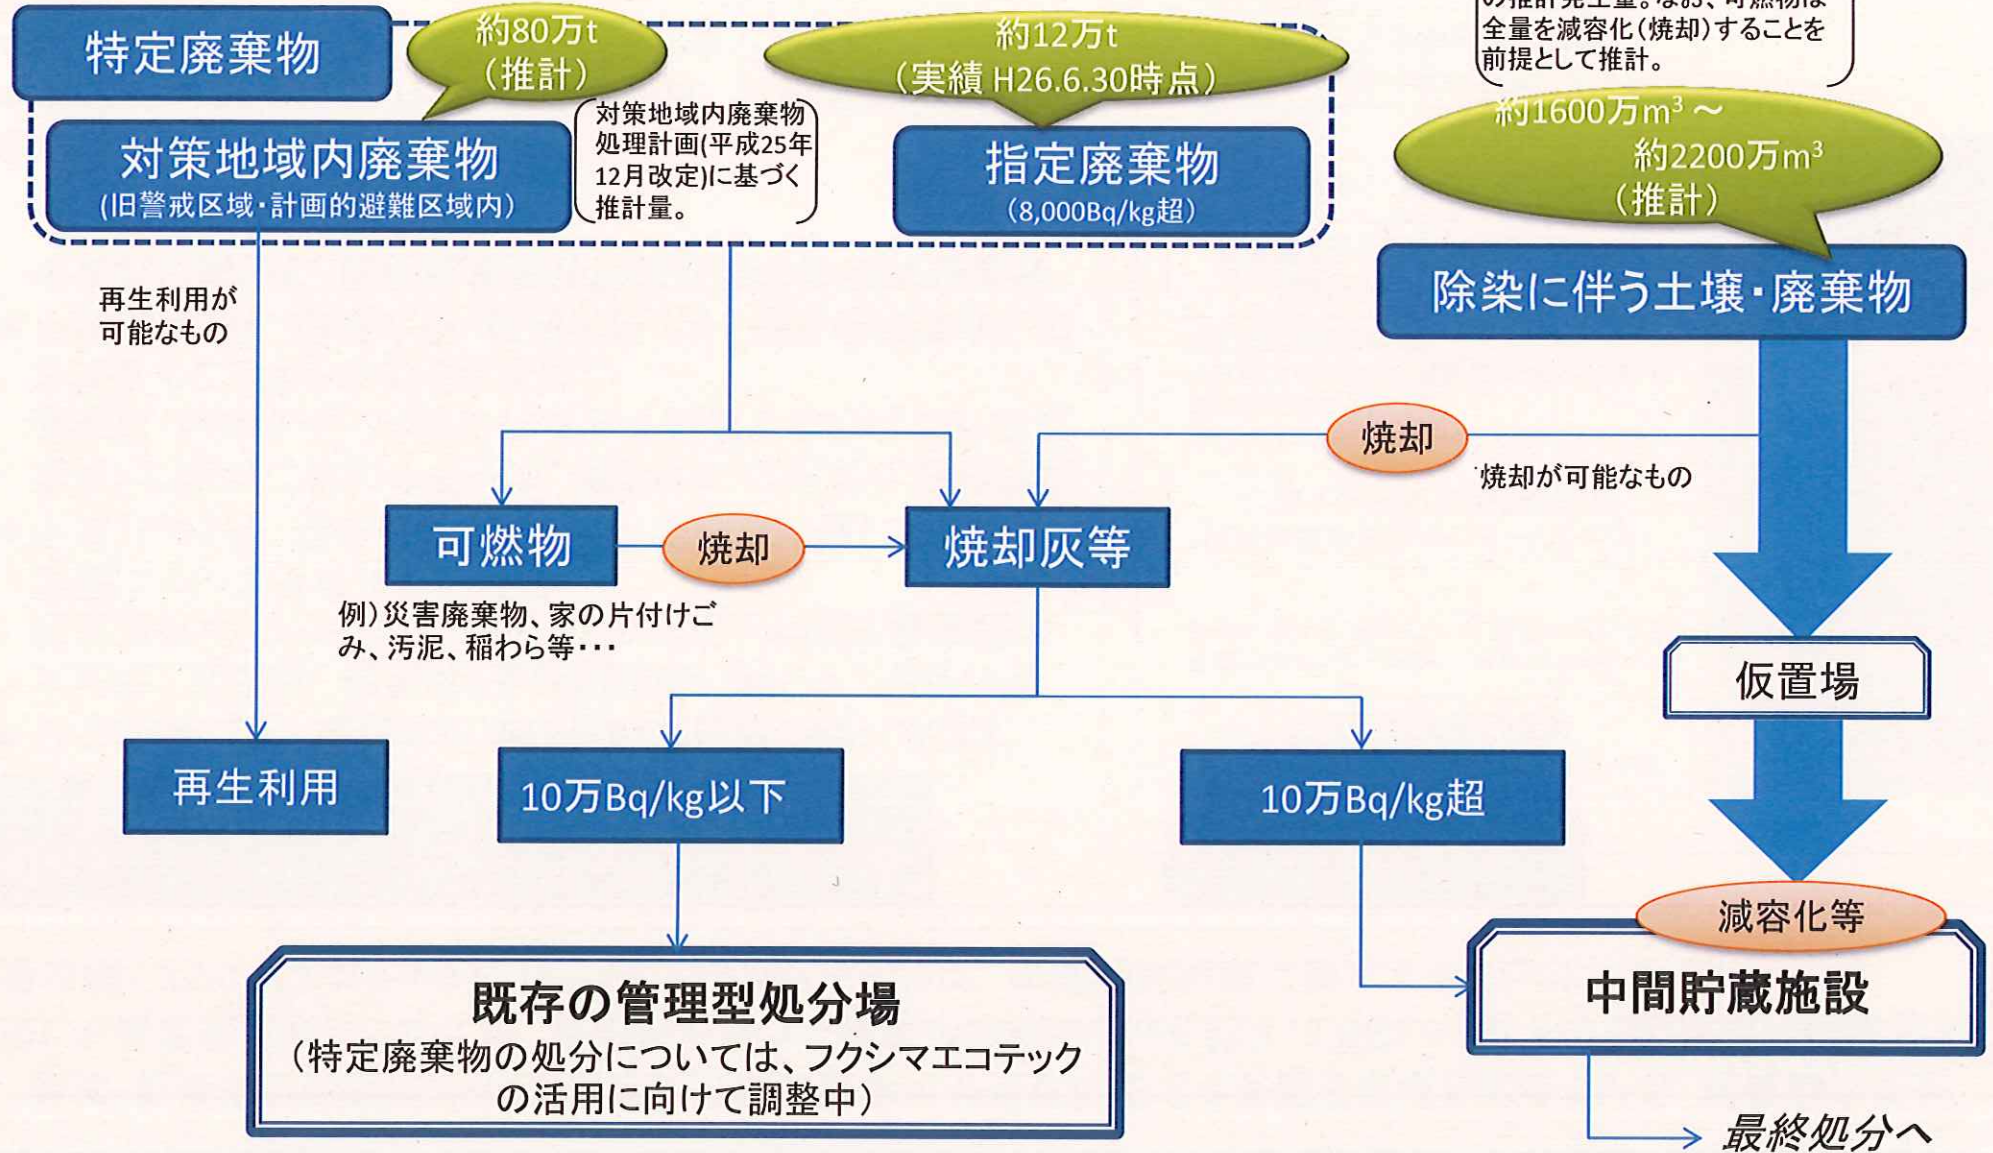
特定廃棄物

約80万t
（推計）

約12万t
（実績 H26.6.30時点）

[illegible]全量を減容化（焼却）することを前提として推計。

対策地域内廃棄物
（旧警戒区域・計画的避難区域内）

対策地域内廃棄物処理計画(平成25年12月改定)に基づく推計量。

指定廃棄物
（8,000Bq/kg超）

約1600万$m^3$～
約2200万$m^3$
（推計）

除染に伴う土壌・廃棄物

再生利用が可能なもの

焼却

焼却が可能なもの

可燃物

焼却

焼却灰等

例）災害廃棄物、家の片付けごみ、汚泥、稲わら等・・・

仮置場

再生利用

10万Bq/kg以下

10万Bq/kg超

減容化等

中間貯蔵施設

既存の管理型処分場
（特定廃棄物の処分については、フクシマエコテックの活用に向けて調整中）

最終処分へ